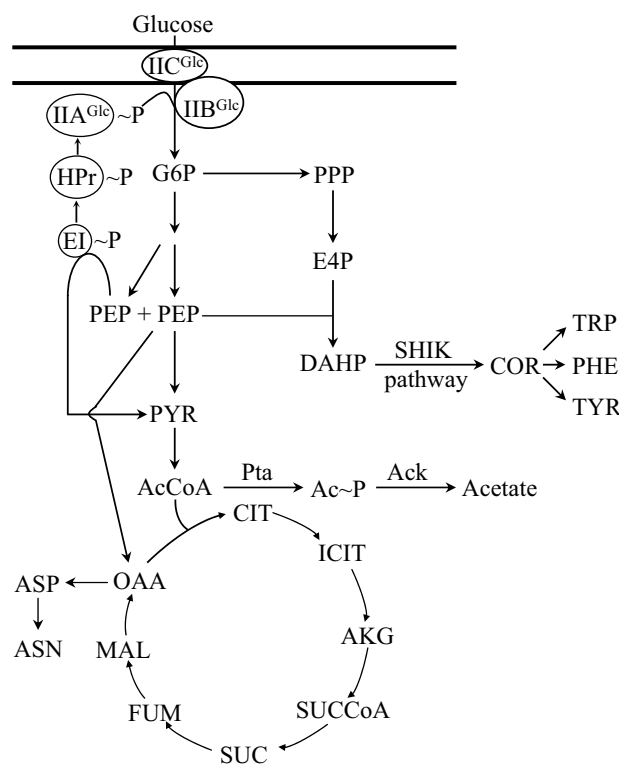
Glucose

IIC$^{Glc}$

IIB$^{Glc}$

IIA$^{Glc}$ ~P

HPr ~P

EI ~P

G6P

PPP

E4P

PEP + PEP

DAHP

SHIK
pathway

COR

TRP

PHE

TYR

PYR

AcCoA

Pta

Ac~P

Ack

Acetate

CIT

ICIT

AKG

SUCCoA

SUC

FUM

MAL

OAA

ASP

ASN